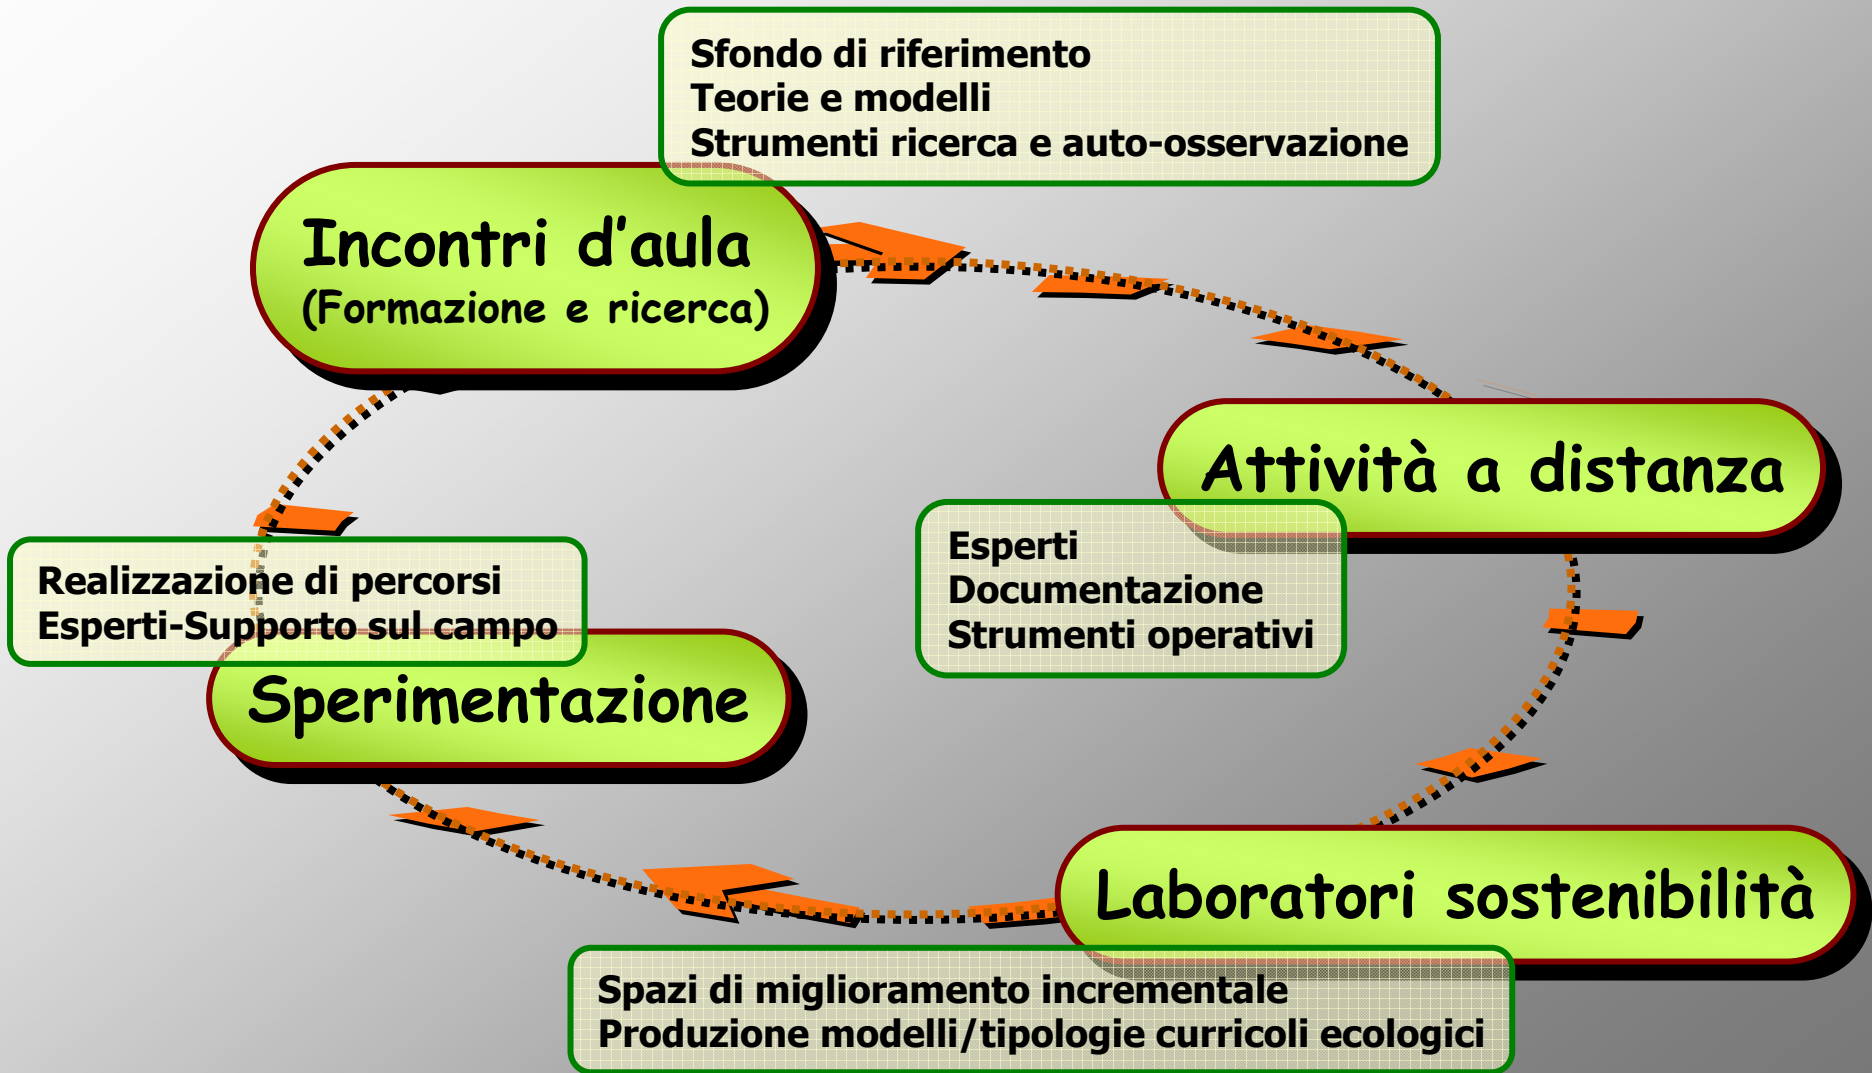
Sfondo di riferimento
Teorie e modelli
Strumenti ricerca e auto-osservazione

Incontri d'aula
(Formazione e ricerca)

Attività a distanza

Esperti
Documentazione
Strumenti operativi

Realizzazione di percorsi
Esperti-Supporto sul campo

Sperimentazione

Laboratori sostenibilità

Spazi di miglioramento incrementale
Produzione modelli/tipologie curricoli ecologici